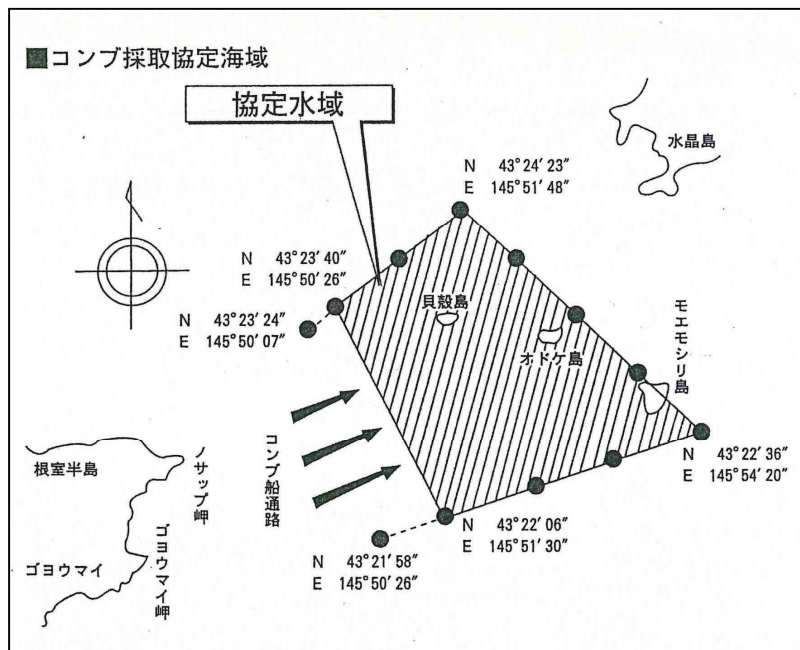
■コンブ採取協定海域

協定水域

水晶島

N 43°24′23″
E 145°51′48″

N 43°23′40″
E 145°50′26″

N 43°23′24″
E 145°50′07″

貝殻島

オドケ島

モエモシリ島

N 43°22′36″
E 145°54′20″

コンブ船通路

根室半島

ノサップ岬

ゴヨウマイ岬

ゴヨウマイ

N 43°22′06″
E 145°51′30″

N 43°21′58″
E 145°50′26″